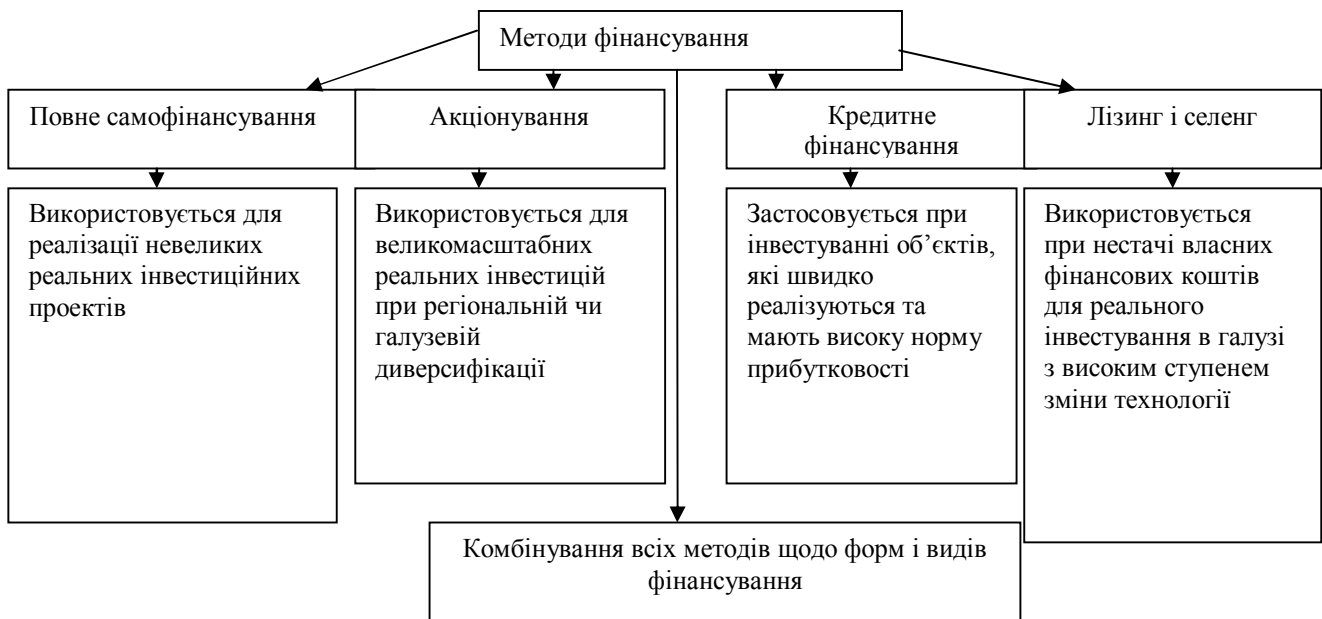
Методи фінансування

Повне самофінансування

Акціонування

Кредитне фінансування

Лізинг і селенг

Використовується для реалізації невеликих реальних інвестиційних проектів

Використовується для великомасштабних реальних інвестицій при регіональній чи галузевій диверсифікації

Застосовується при інвестуванні об'єктів, які швидко реалізуються та мають високу норму прибутковості

Використовується при нестачі власних фінансових коштів для реального інвестування в галузі з високим ступенем зміни технології

Комбінування всіх методів щодо форм і видів фінансування